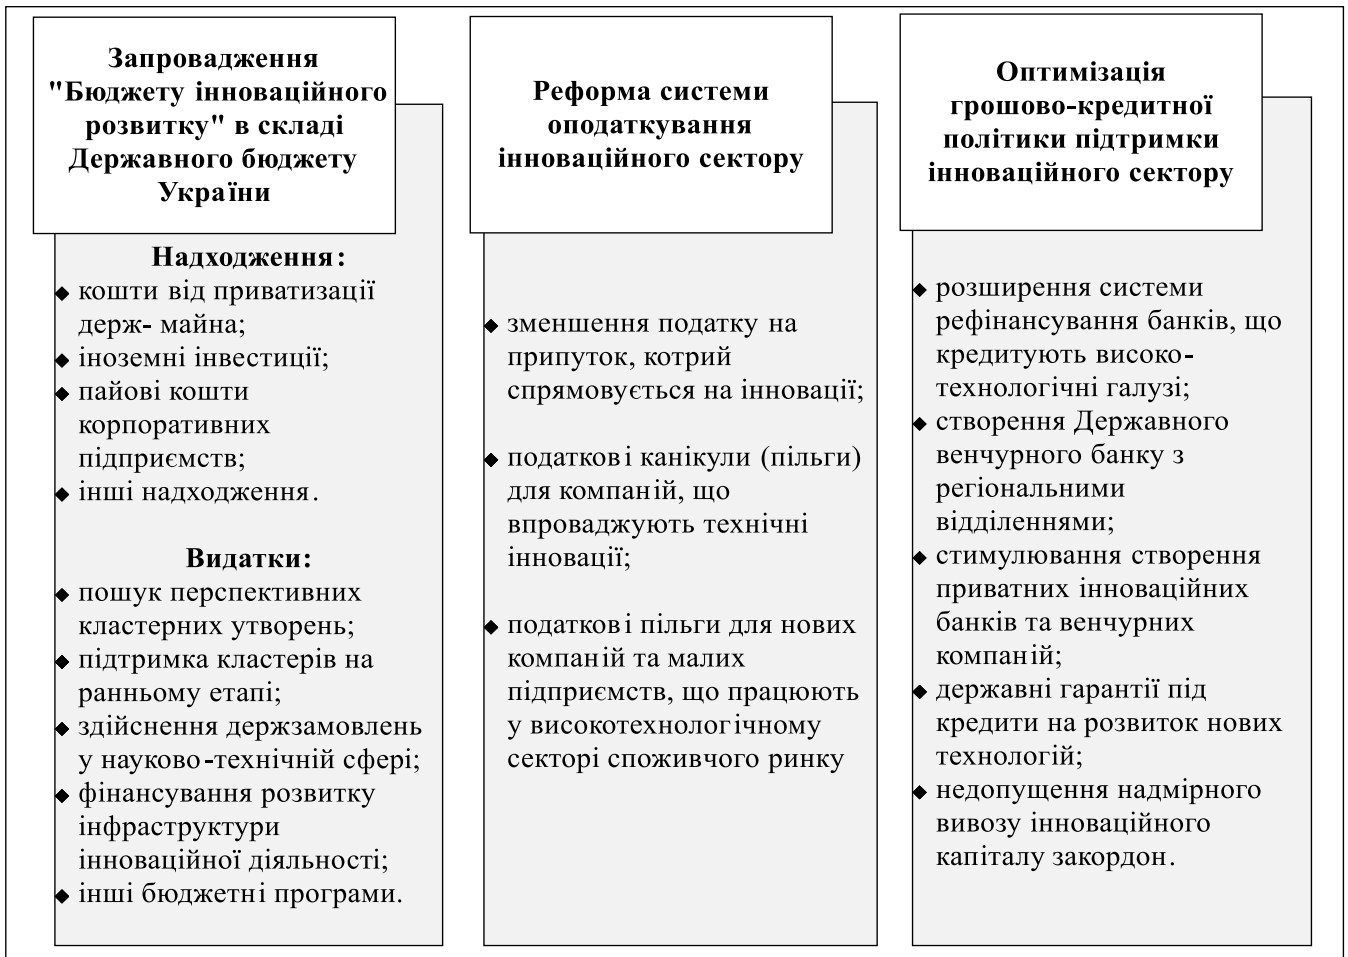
Запровадження "Бюджету інноваційного розвитку" в складі Державного бюджету України

Надходження:
- кошти від приватизації держ- майна;
- іноземні інвестиції;
- пайові кошти корпоративних підприємств;
- інші надходження.

Видатки:
- пошук перспективних кластерних утворень;
- підтримка кластерів на ранньому етапі;
- здійснення держзамовлень у науково-технічній сфері;
- фінансування розвитку інфраструктури інноваційної діяльності;
- інші бюджетні програми.

Реформа системи оподаткування інноваційного сектору

- зменшення податку на припуток, котрий спрямовується на інновації;

- податкові канікули (пільги) для компаній, що впроваджують технічні інновації;

- податкові пільги для нових компаній та малих підприємств, що працюють у високотехнологічному секторі споживчого ринку

Оптимізація грошово-кредитної політики підтримки інноваційного сектору

- розширення системи рефінансування банків, що кредитують високотехнологічні галузі;
- створення Державного венчурного банку з регіональними відділеннями;
- стимулювання створення приватних інноваційних банків та венчурних компаній;
- державні гарантії під кредити на розвиток нових технологій;
- недопущення надмірного вивозу інноваційного капіталу закордон.